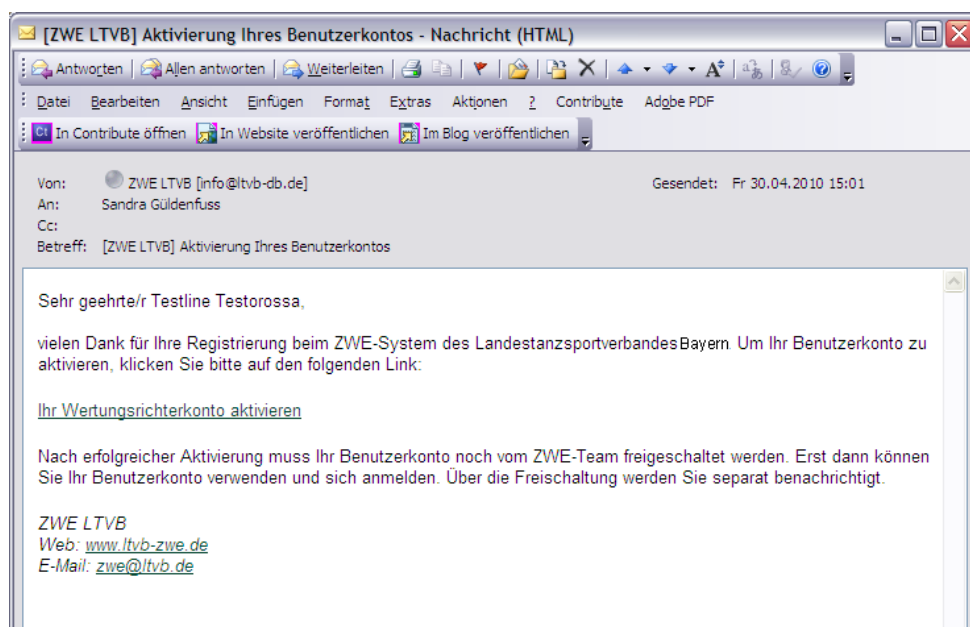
[ZWE LTVB] Aktivierung Ihres Benutzerkontos - Nachricht (HTML)

Antworten | Allen antworten | Weiterleiten

Datei Bearbeiten Ansicht Einfügen Format Extras Aktionen ? Contribute Adobe PDF

In Contribute öffnen | In Website veröffentlichen | Im Blog veröffentlichen

Von: ZWE LTVB [info@ltvb-db.de]
An: Sandra Güldenfuss
Cc:
Betreff: [ZWE LTVB] Aktivierung Ihres Benutzerkontos

Gesendet: Fr 30.04.2010 15:01

Sehr geehrte/r Testline Testorossa,

vielen Dank für Ihre Registrierung beim ZWE-System des Landestanzsportverbandes Bayern. Um Ihr Benutzerkonto zu aktivieren, klicken Sie bitte auf den folgenden Link:

Ihr Wertungsrichterkonto aktivieren

Nach erfolgreicher Aktivierung muss Ihr Benutzerkonto noch vom ZWE-Team freigeschaltet werden. Erst dann können Sie Ihr Benutzerkonto verwenden und sich anmelden. Über die Freischaltung werden Sie separat benachrichtigt.

ZWE LTVB
Web: www.ltvb-zwe.de
E-Mail: zwe@ltvb.de